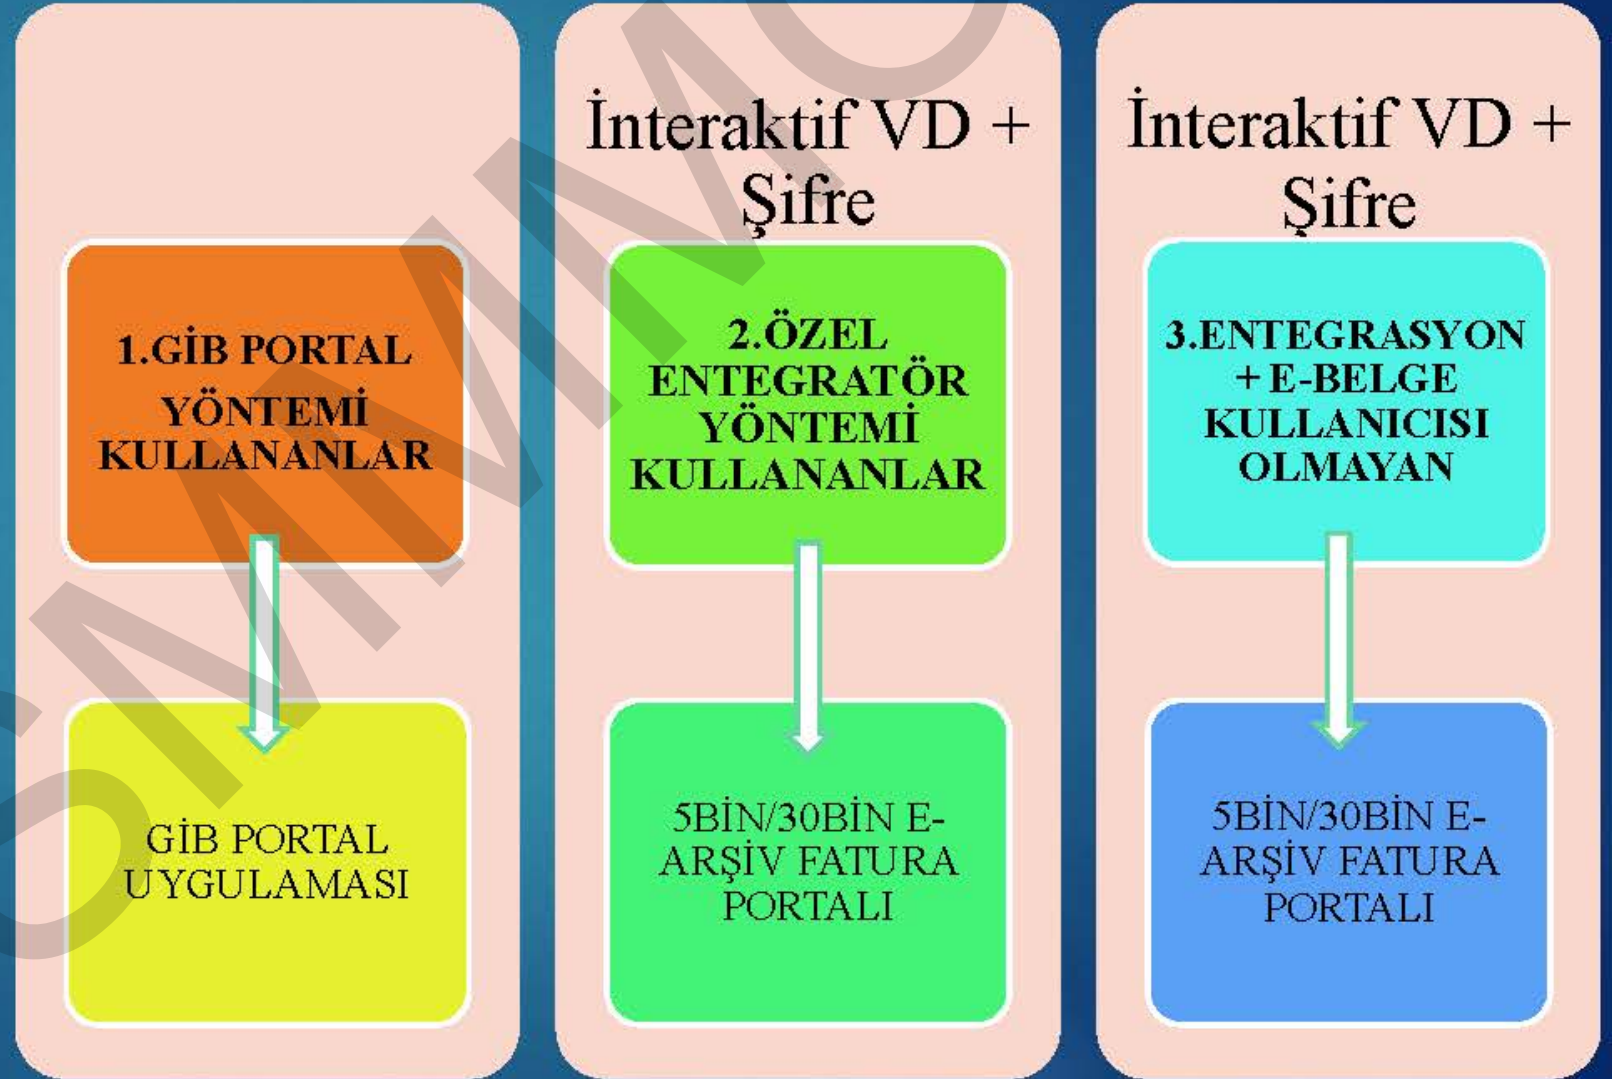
1.GİB PORTAL YÖNTEMİ KULLANANLAR

GİB PORTAL UYGULAMASI

İnteraktif VD + Şifre

2.ÖZEL ENTEGRATÖR YÖNTEMİ KULLANANLAR

5BİN/30BİN E-ARŞİV FATURA PORTALI

İnteraktif VD + Şifre

3.ENTEGRASYON + E-BELGE KULLANICISI OLMAYAN

5BİN/30BİN E-ARŞİV FATURA PORTALI

SMMM